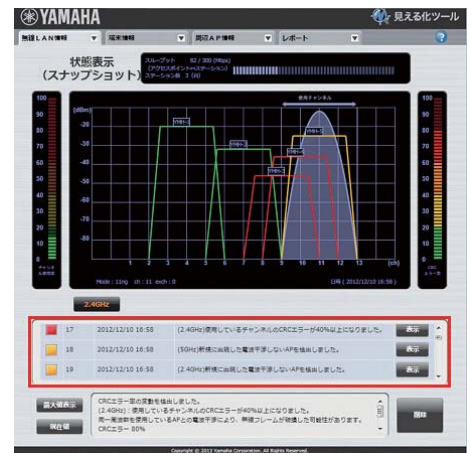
YAMAHA

見える化ツール

無線LAN情報 ▼ 端末情報 ▼ 周辺AP情報 ▼ レポート ▼

状態表示
(スナップショット)

スループット 82 / 300 (Mbps)
(アクセスポイント→ステーション)
ステーション数 3 (台)

[dBm]
-20
-30
-40
-50
-60
-70
-80
-90

使用チャンネル

1 2 3 4 5 6 7 8 9 10 11 12 13 [ch]

Mode : 11ng ch : 11 exch : 0

日時 ( 2012/12/10 16:58 )

100
80
60
40
20
0

2.4GHz

17 2012/12/10 16:58 (2.4GHz)使用しているチャンネルのCRCエラーが40%以上になりました。 表示
18 2012/12/10 16:58 (5GHz)新規に出現した電波干渉しないAPを検出しました。 表示
19 2012/12/10 16:58 (2.4GHz)新規に出現した電波干渉しないAPを検出しました。 表示

最大値表示
現在値

CRCエラー率の変動を検出しました。
(2.4GHz) : 使用しているチャンネルのCRCエラーが40%以上になりました。
同一電波帯を使用しているAPとの電波干渉により、無線フレームが破損した可能性があります。
CRCエラー 80%

削除

Copyright © 2012 Yamaha Corporation. All Rights Reserved.